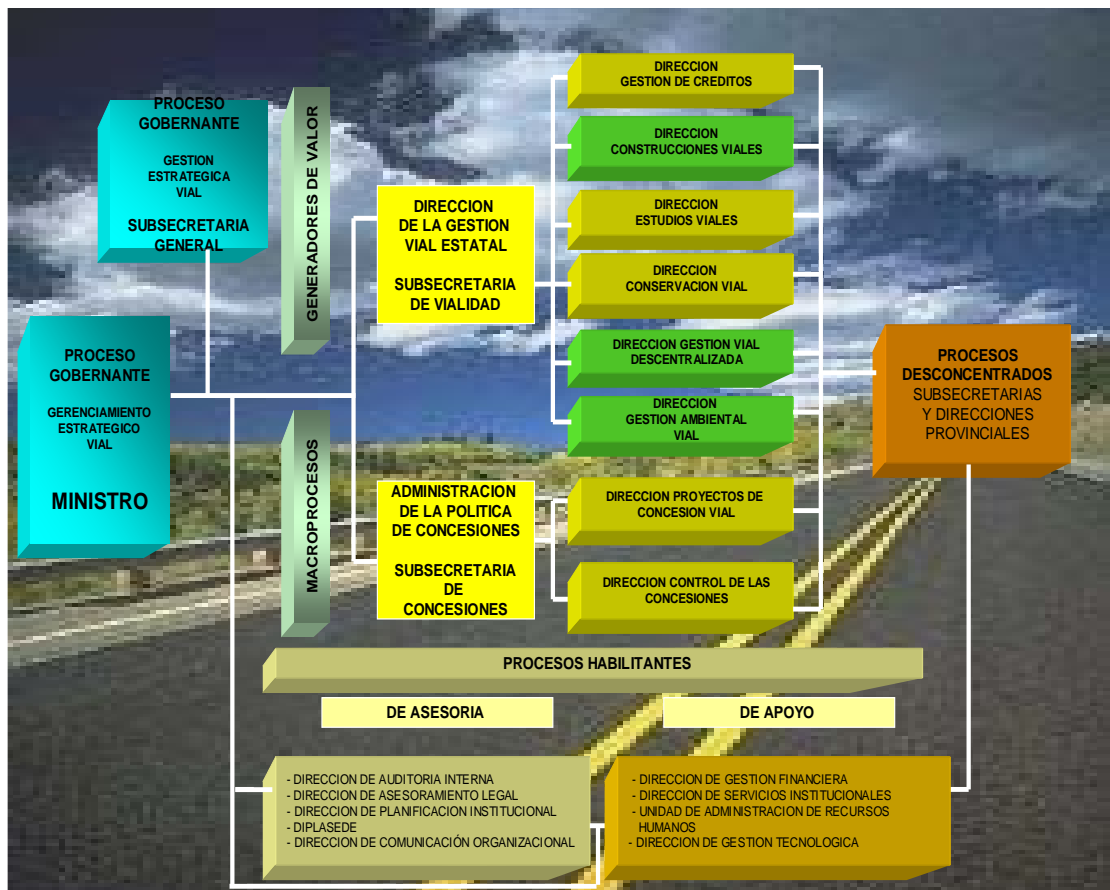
PROCESO GOBERNANTE

GESTION ESTRATEGICA VIAL

SUBSECRETARIA GENERAL

GENERADORES DE VALOR

PROCESO GOBERNANTE

GERENCIAMIENTO ESTRATEGICO VIAL

MINISTRO

MACROPROCESOS

DIRECCION DE LA GESTION VIAL ESTATAL

SUBSECRETARIA DE VIALIDAD

ADMINISTRACION DE LA POLITICA DE CONCESIONES

SUBSECRETARIA DE CONCESIONES

DIRECCION GESTION DE CREDITOS

DIRECCION CONSTRUCCIONES VIALES

DIRECCION ESTUDIOS VIALES

DIRECCION CONSERVACION VIAL

DIRECCION GESTION VIAL DESCENTRALIZADA

DIRECCION GESTION AMBIENTAL VIAL

DIRECCION PROYECTOS DE CONCESION VIAL

DIRECCION CONTROL DE LAS CONCESIONES

PROCESOS DESCONCENTRADOS
SUBSECRETARIAS Y DIRECCIONES PROVINCIALES

PROCESOS HABILITANTES

DE ASESORIA

DE APOYO

- DIRECCION DE AUDITORIA INTERNA
- DIRECCION DE ASESORAMIENTO LEGAL
- DIRECCION DE PLANIFICACION INSTITUCIONAL
- DIPLASEDE
- DIRECCION DE COMUNICACIÓN ORGANIZACIONAL

- DIRECCION DE GESTION FINANCIERA
- DIRECCION DE SERVICIOS INSTITUCIONALES
- UNIDAD DE ADMINISTRACION DE RECURSOS HUMANOS
- DIRECCION DE GESTION TECNOLOGICA